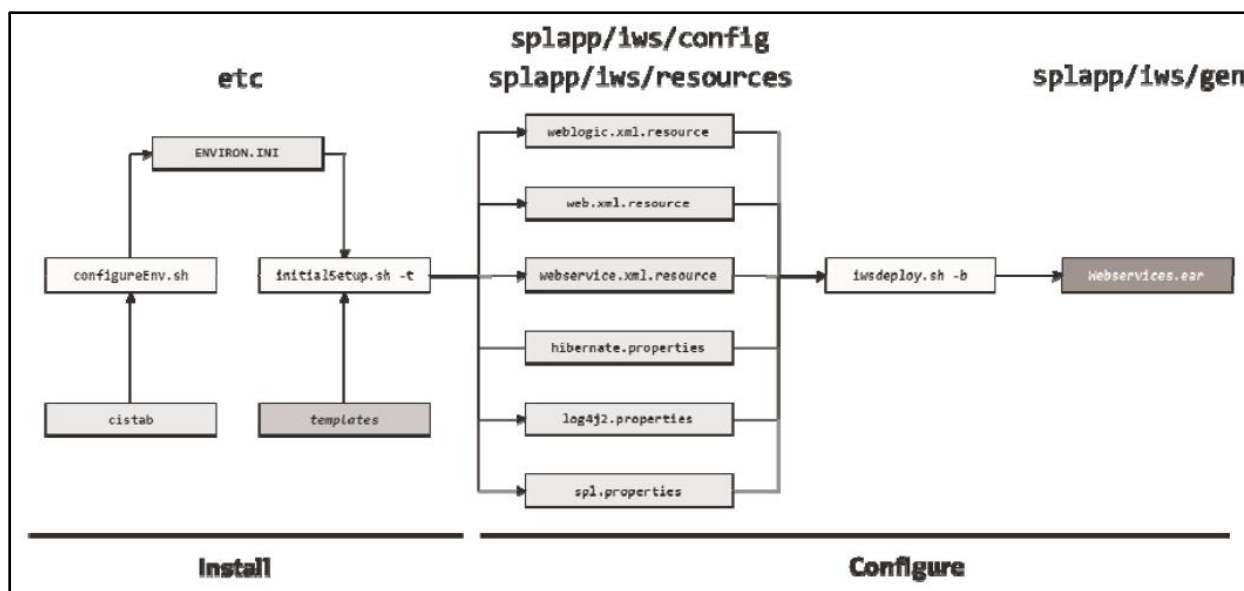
etc

splapp/iws/config
splapp/iws/resources

splapp/iws/gen

ENVIRON.INI

configureEnv.sh

initialSetup.sh -t

cistab

templates

weblogic.xml.resource

web.xml.resource

webservice.xml.resource

hibernate.properties

log4j2.properties

spl.properties

iwsdeploy.sh -b

Webservices.ear

Install

Configure